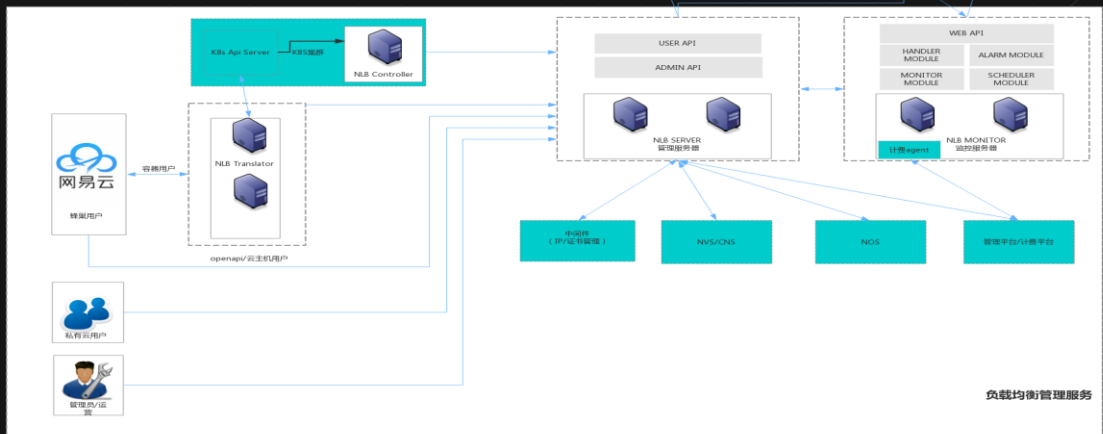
K8s Api Server

K8S集群

NLB Controller

USER API

ADMIN API

NLB SERVER
管理服务器

WEB API

HANDLER MODULE

ALARM MODULE

MONITOR MODULE

SCHEDULER MODULE

NLB MONITOR
监控服务器

计费agent

网易云

蜂巢用户

容器用户

NLB Translator

openapi/云主机用户

中间件
（IP/证书管理）

NVS/CNS

NOS

管理平台/计费平台

私有云用户

管理员/运营

负载均衡管理服务